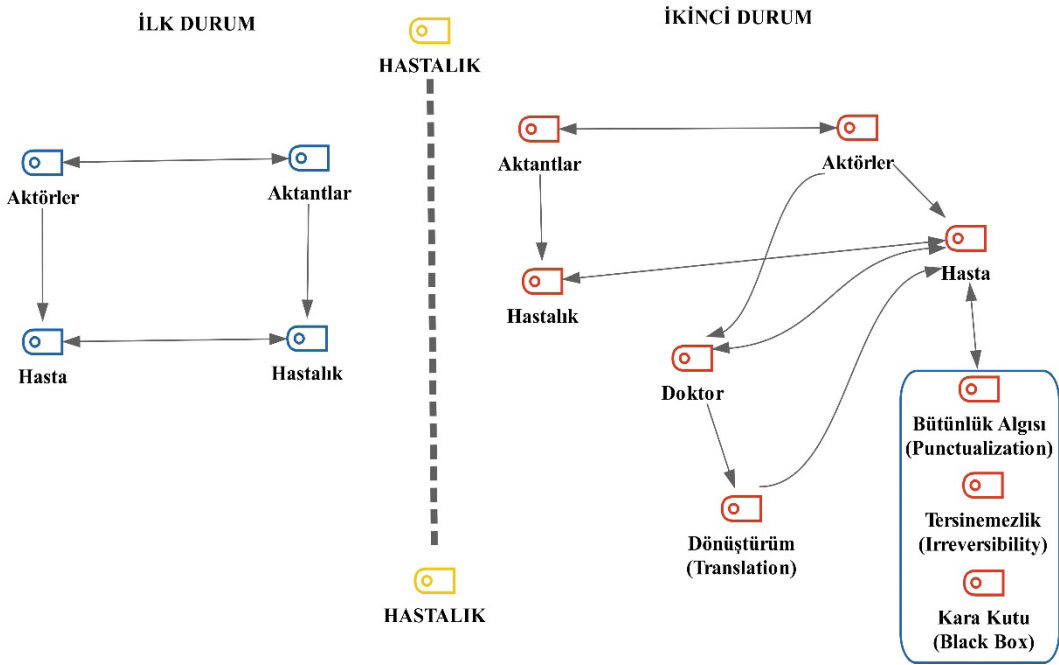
İLK DURUM

HASTALIK

İKİNCİ DURUM

Aktörler

Aktantlar

Hasta

Hastalık

Aktantlar

Aktörler

Hasta

Hastalık

Doktor

Dönüştürüm (Translation)

Bütünlük Algısı (Punctualization)

Tersinemezlik (Irreversibility)

Kara Kutu (Black Box)

HASTALIK